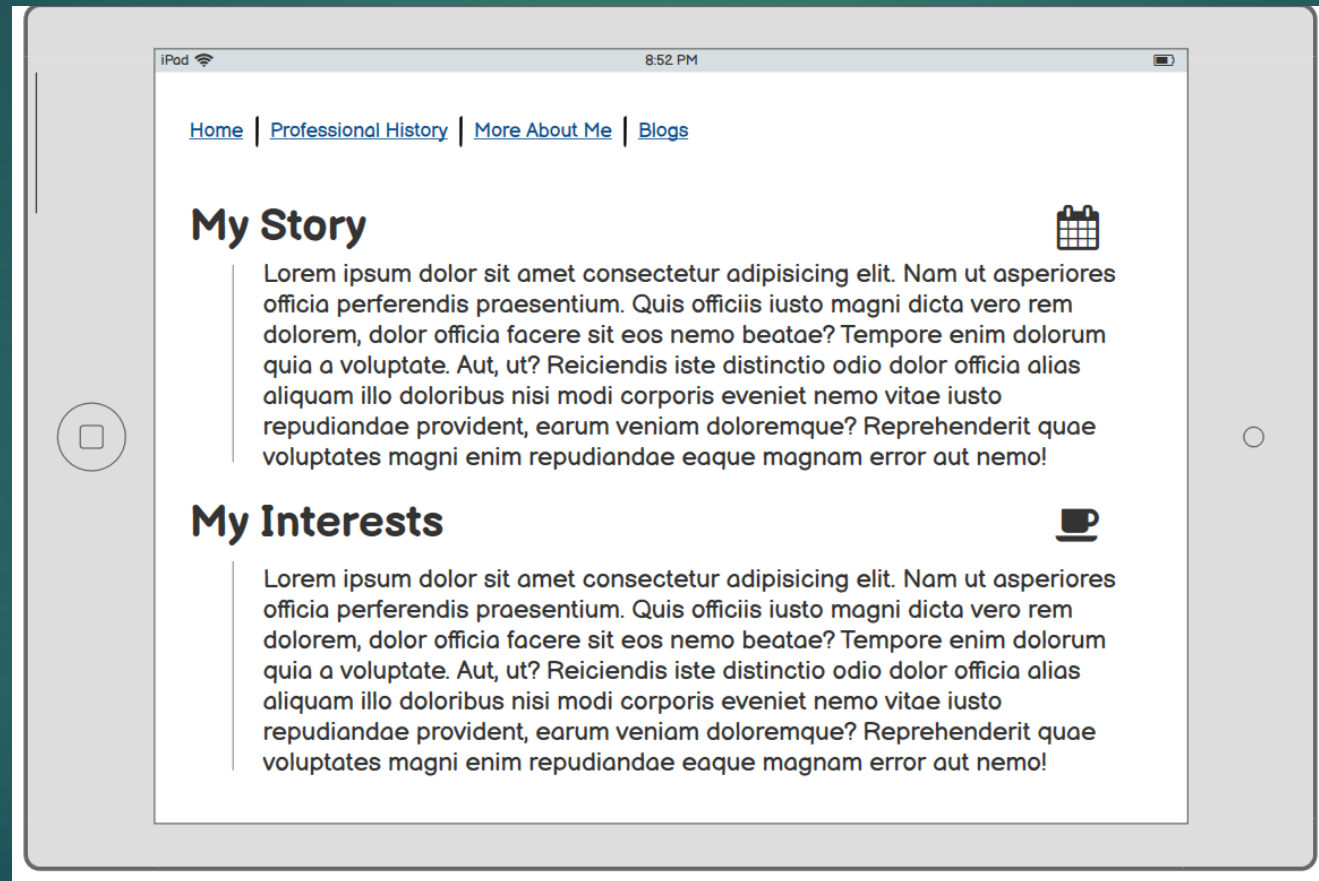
iPad 8:52 PM

Home | Professional History | More About Me | Blogs

My Story

Lorem ipsum dolor sit amet consectetur adipisicing elit. Nam ut asperiores officia perferendis praesentium. Quis officiis iusto magni dicta vero rem dolorem, dolor officia facere sit eos nemo beatae? Tempore enim dolorum quia a voluptate. Aut, ut? Reiciendis iste distinctio odio dolor officia alias aliquam illo doloribus nisi modi corporis eveniet nemo vitae iusto repudiandae provident, earum veniam doloremque? Reprehenderit quae voluptates magni enim repudiandae eaque magnam error aut nemo!

My Interests

Lorem ipsum dolor sit amet consectetur adipisicing elit. Nam ut asperiores officia perferendis praesentium. Quis officiis iusto magni dicta vero rem dolorem, dolor officia facere sit eos nemo beatae? Tempore enim dolorum quia a voluptate. Aut, ut? Reiciendis iste distinctio odio dolor officia alias aliquam illo doloribus nisi modi corporis eveniet nemo vitae iusto repudiandae provident, earum veniam doloremque? Reprehenderit quae voluptates magni enim repudiandae eaque magnam error aut nemo!